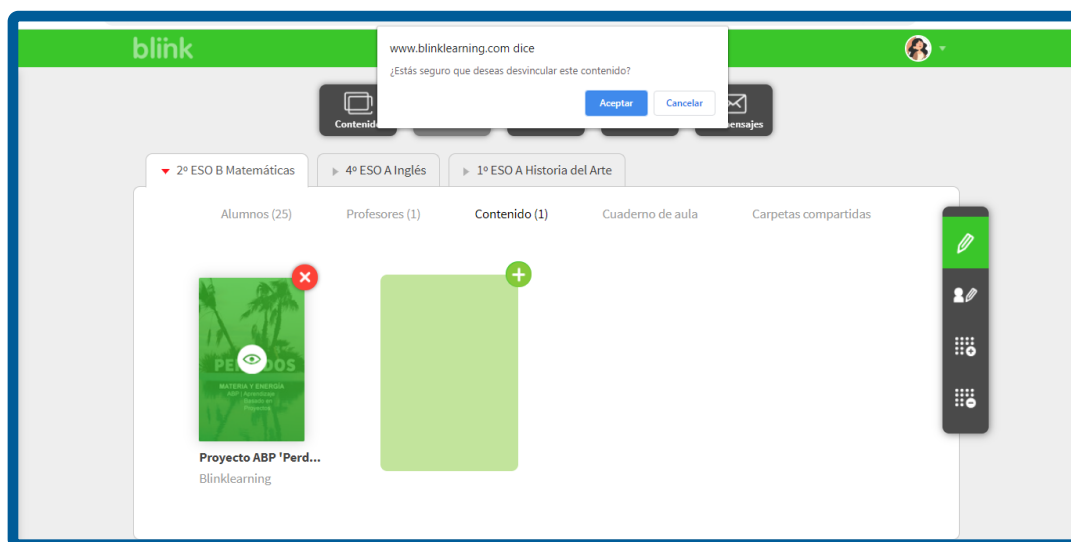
blink

www.blinklearning.com dice
¿Estás seguro que deseas desvincular este contenido?
Aceptar
Cancelar

Contenid
ensajes

2º ESO B Matemáticas
4º ESO A Inglés
1º ESO A Historia del Arte

Alumnos (25)
Profesores (1)
Contenido (1)
Cuaderno de aula
Carpetas compartidas

PE DOS
MATERIA Y ENERGÍA
ABP | Aprendizaje Basado en Proyectos

Proyecto ABP 'Perd...
Blinklearning